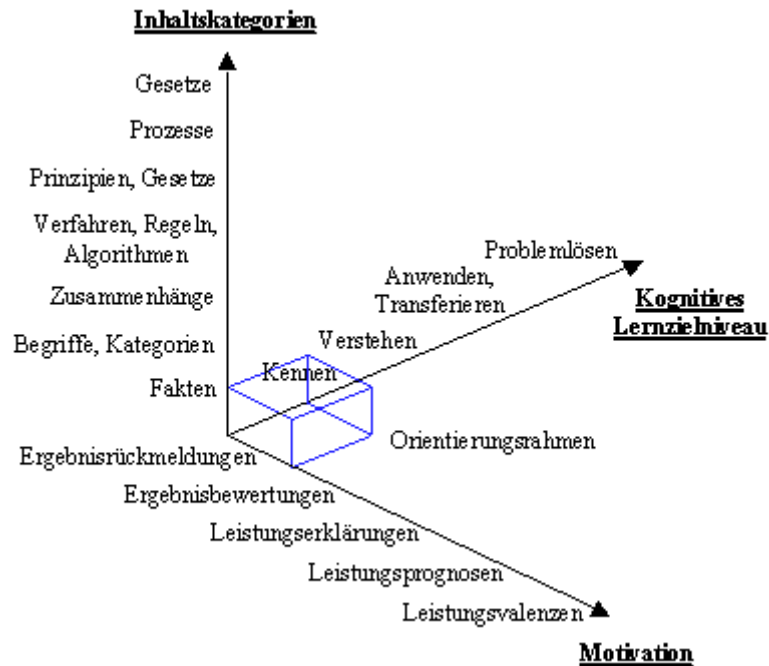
Inhaltskategorien

Gesetze

Prozesse

Prinzipien, Gesetze

Verfahren, Regeln, Algorithmen

Zusammenhänge

Begriffe, Kategorien

Fakten

Problemlösen

Anwenden, Transferieren

Kognitives Lernzielniveau

Verstehen

Kennen

Orientierungsrahmen

Ergebnisrückmeldungen

Ergebnisbewertungen

Leistungserklärungen

Leistungsprognosen

Leistungsvalenzen

Motivation